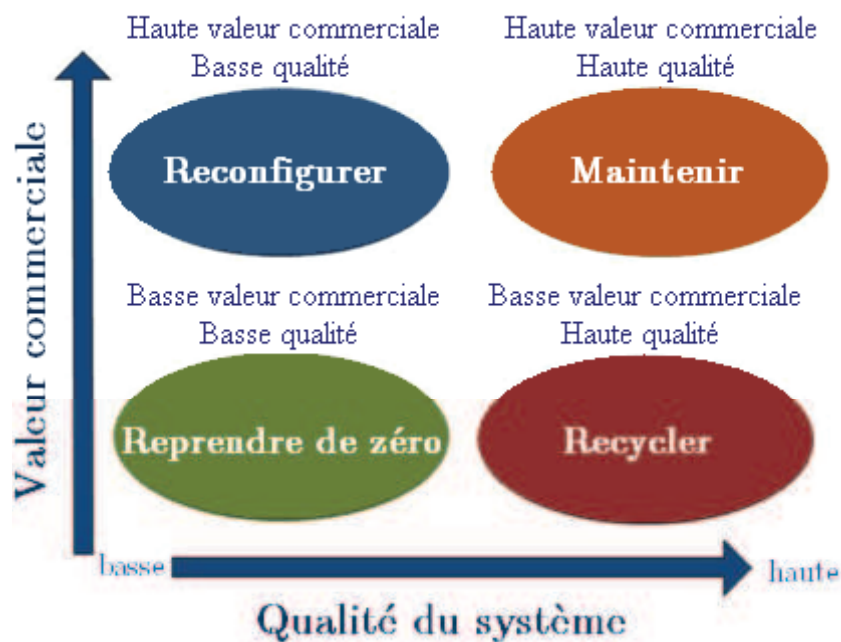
Valeur commerciale

Haute valeur commerciale
Basse qualité

Reconfigurer

Haute valeur commerciale
Haute qualité

Maintenir

Basse valeur commerciale
Basse qualité

Reprendre de zéro

Basse valeur commerciale
Haute qualité

Recycler

basse

haute

Qualité du système